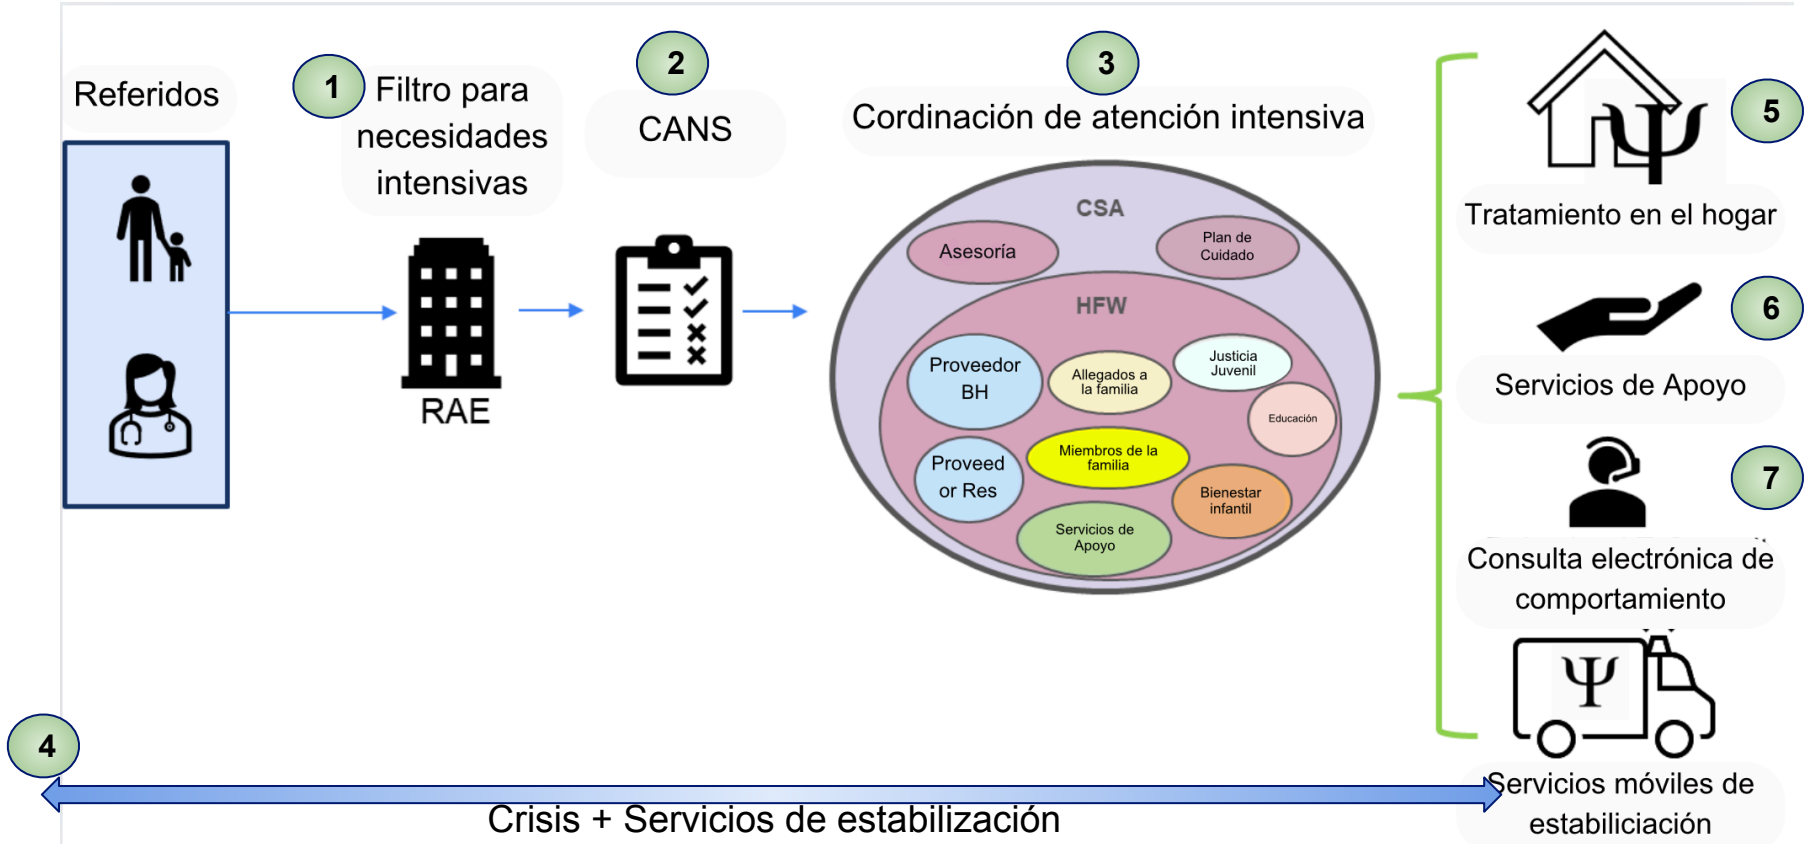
Referidos

1 Filtro para necesidades intensivas

RAE

2 CANS

3 Cordinación de atención intensiva

CSA

Asesoría

Plan de Cuidado

HFW

Proveedor BH

Allegados a la familia

Justicia Juvenil

Educación

Proveed or Res

Miembros de la familia

Bienestar infantil

Servicios de Apoyo

5 Tratamiento en el hogar

6 Servicios de Apoyo

7 Consulta electrónica de comportamiento

Servicios móviles de estabiliciación

4

Crisis + Servicios de estabilización